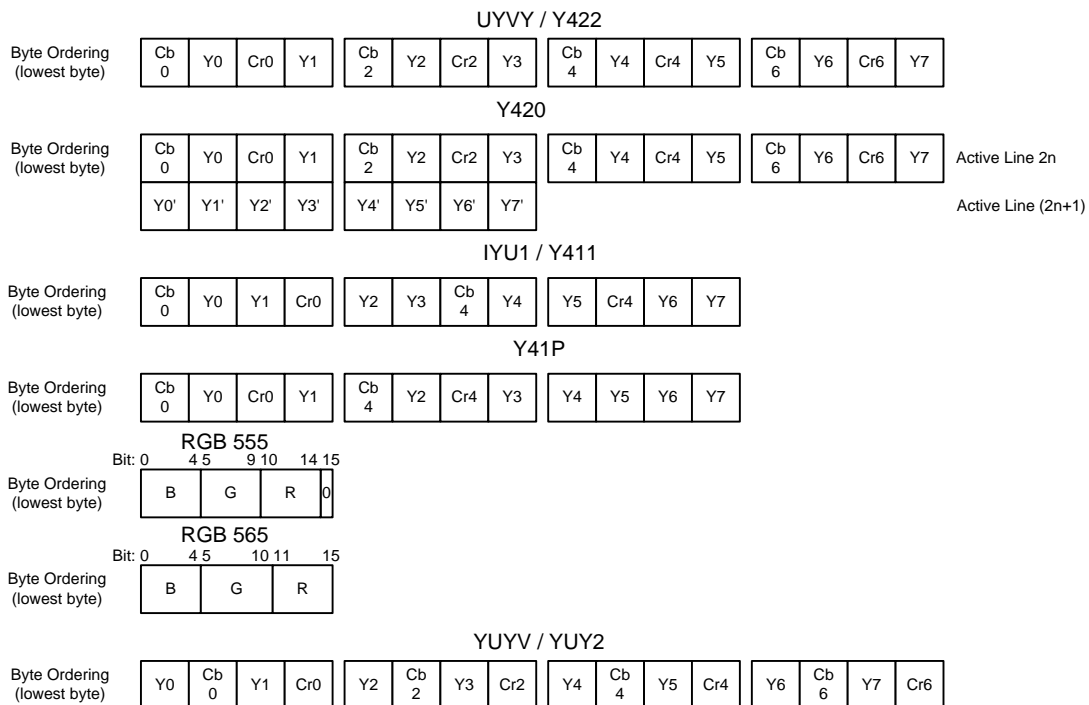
UYVY / Y422

Byte Ordering (lowest byte)

| Cb 0 | Y0 | Cr0 | Y1 | Cb 2 | Y2 | Cr2 | Y3 | Cb 4 | Y4 | Cr4 | Y5 | Cb 6 | Y6 | Cr6 | Y7 |
|---|---|---|---|---|---|---|---|---|---|---|---|---|---|---|---|

Y420

Byte Ordering (lowest byte)

| Cb 0 | Y0 | Cr0 | Y1 | Cb 2 | Y2 | Cr2 | Y3 | Cb 4 | Y4 | Cr4 | Y5 | Cb 6 | Y6 | Cr6 | Y7 | Active Line 2n |
|---|---|---|---|---|---|---|---|---|---|---|---|---|---|---|---|---|
| Y0' | Y1' | Y2' | Y3' | Y4' | Y5' | Y6' | Y7' | | | | | | | | | Active Line (2n+1) |

IYU1 / Y411

Byte Ordering (lowest byte)

| Cb 0 | Y0 | Y1 | Cr0 | Y2 | Y3 | Cb 4 | Y4 | Y5 | Cr4 | Y6 | Y7 |
|---|---|---|---|---|---|---|---|---|---|---|---|

Y41P

Byte Ordering (lowest byte)

| Cb 0 | Y0 | Cr0 | Y1 | Cb 4 | Y2 | Cr4 | Y3 | Y4 | Y5 | Y6 | Y7 |
|---|---|---|---|---|---|---|---|---|---|---|---|

RGB 555

Bit: 0 4 5 9 10 14 15

Byte Ordering (lowest byte)

| B | G | R | 0 |
|---|---|---|---|

RGB 565

Bit: 0 4 5 10 11 15

Byte Ordering (lowest byte)

| B | G | R |
|---|---|---|

YUYV / YUY2

Byte Ordering (lowest byte)

| Y0 | Cb 0 | Y1 | Cr0 | Y2 | Cb 2 | Y3 | Cr2 | Y4 | Cb 4 | Y5 | Cr4 | Y6 | Cb 6 | Y7 | Cr6 |
|---|---|---|---|---|---|---|---|---|---|---|---|---|---|---|---|